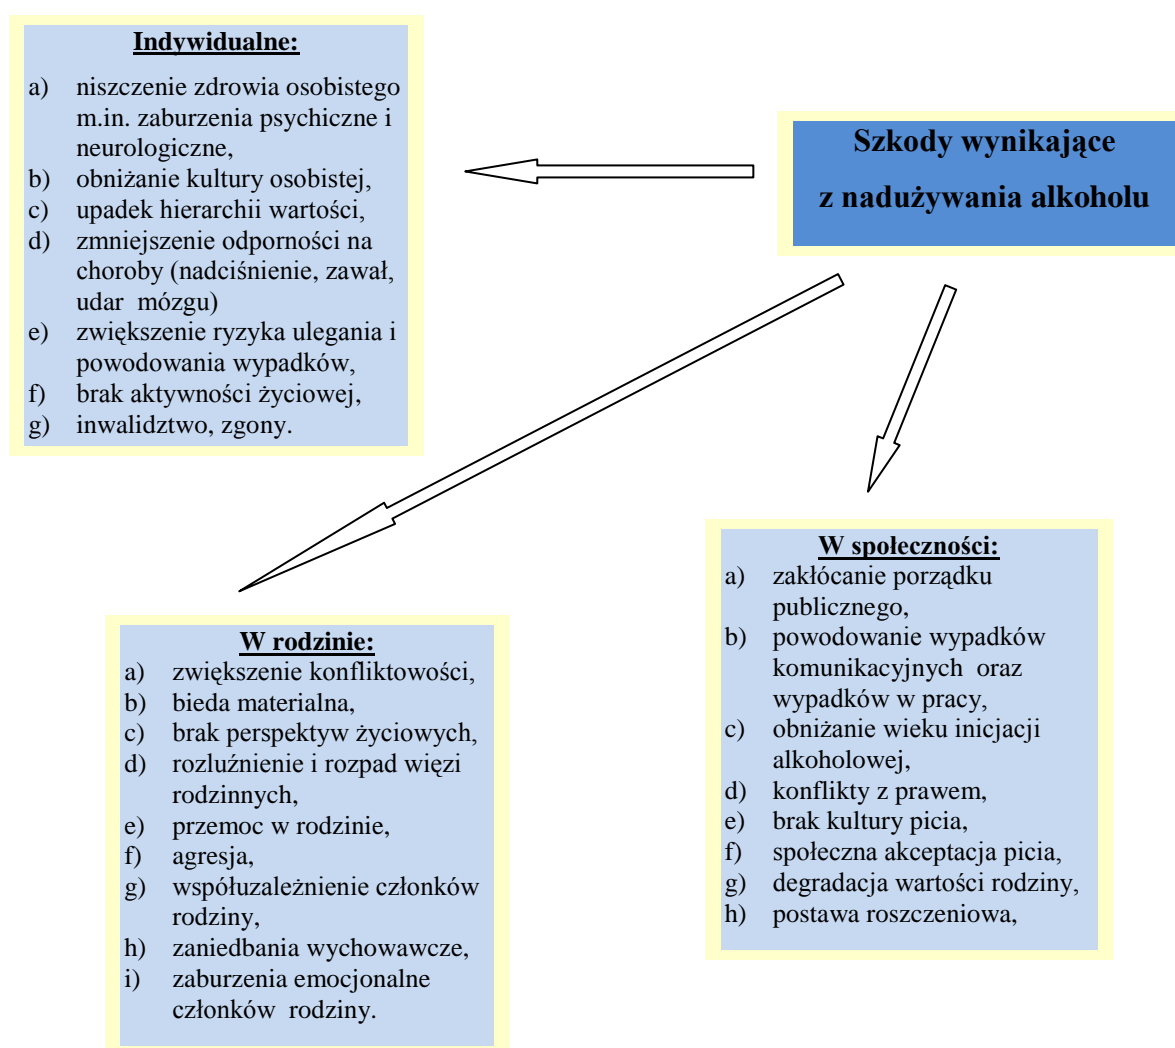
Indywidualne:

a) niszczenie zdrowia osobistego m.in. zaburzenia psychiczne i neurologiczne,
b) obniżanie kultury osobistej,
c) upadek hierarchii wartości,
d) zmniejszenie odporności na choroby (nadciśnienie, zawał, udar mózgu)
e) zwiększenie ryzyka ulegania i powodowania wypadków,
f) brak aktywności życiowej,
g) inwalidztwo, zgony.

Szkody wynikające z nadużywania alkoholu

W rodzinie:
a) zwiększenie konfliktowości,
b) bieda materialna,
c) brak perspektyw życiowych,
d) rozluźnienie i rozpad więzi rodzinnych,
e) przemoc w rodzinie,
f) agresja,
g) współuzależnienie członków rodziny,
h) zaniedbania wychowawcze,
i) zaburzenia emocjonalne członków rodziny.

W społeczności:
a) zakłócanie porządku publicznego,
b) powodowanie wypadków komunikacyjnych oraz wypadków w pracy,
c) obniżanie wieku inicjacji alkoholowej,
d) konflikty z prawem,
e) brak kultury picia,
f) społeczna akceptacja picia,
g) degradacja wartości rodziny,
h) postawa roszczeniowa,